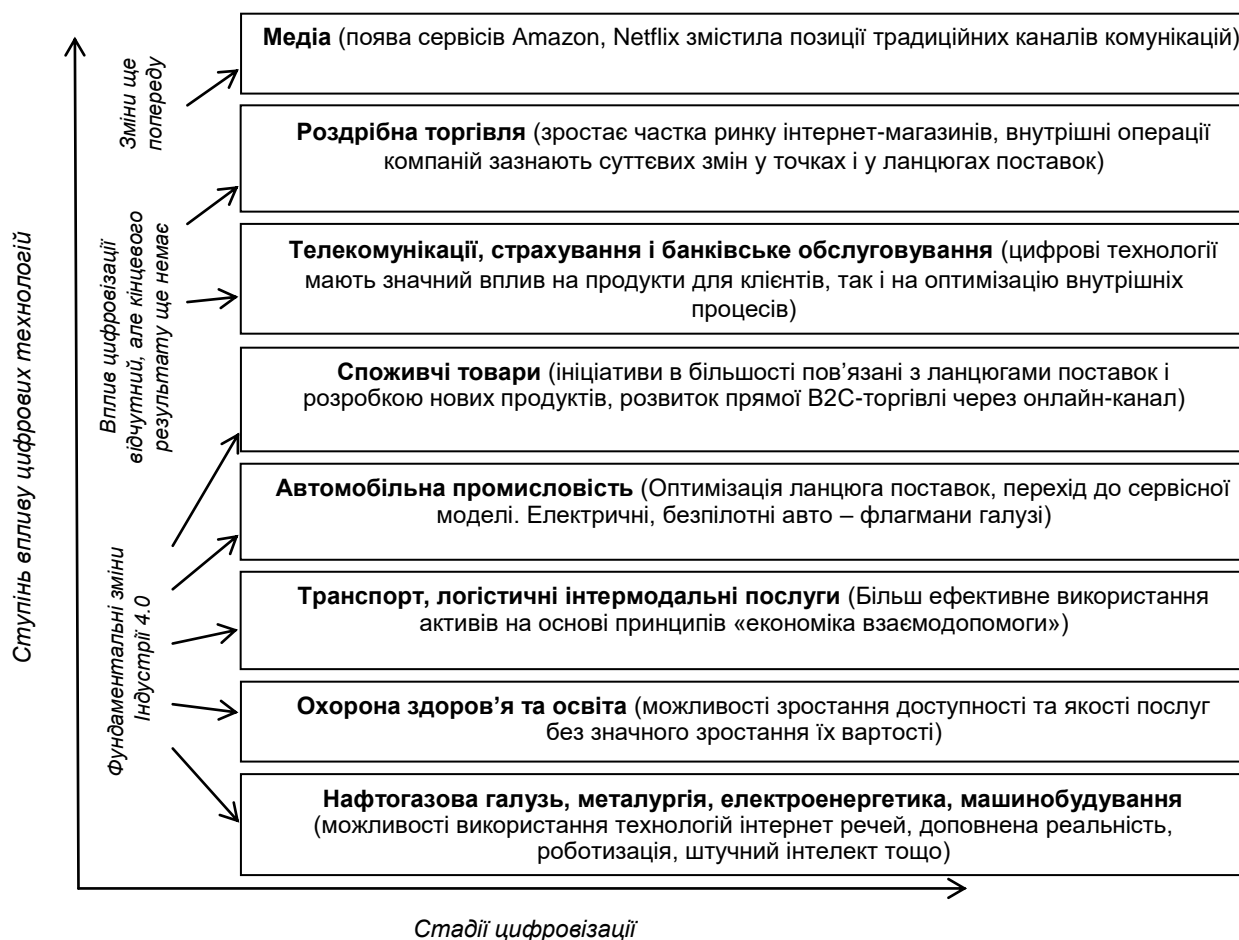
Ступінь впливу цифрових технологій

Зміни ще попереду

Вплив цифровізації відчутний, але кінцевого результату ще немає

Фундаментальні зміни Індустрії 4.0

**Медіа** (поява сервісів Amazon, Netflix змістила позиції традиційних каналів комунікацій)

**Роздрібна торгівля** (зростає частка ринку інтернет-магазинів, внутрішні операції компаній зазнають суттєвих змін у точках і у ланцюгах поставок)

**Телекомунікації, страхування і банківське обслуговування** (цифрові технології мають значний вплив на продукти для клієнтів, так і на оптимізацію внутрішніх процесів)

**Споживчі товари** (ініціативи в більшості пов'язані з ланцюгами поставок і розробкою нових продуктів, розвиток прямої B2C-торгівлі через онлайн-канал)

**Автомобільна промисловість** (Оптимізація ланцюга поставок, перехід до сервісної моделі. Електричні, безпілотні авто – флагмани галузі)

**Транспорт, логістичні інтермодальні послуги** (Більш ефективне використання активів на основі принципів «економіка взаємодопомоги»)

**Охорона здоров'я та освіта** (можливості зростання доступності та якості послуг без значного зростання їх вартості)

**Нафтогазова галузь, металургія, електроенергетика, машинобудування** (можливості використання технологій інтернет речей, доповнена реальність, роботизація, штучний інтелект тощо)

Стадії цифровізації